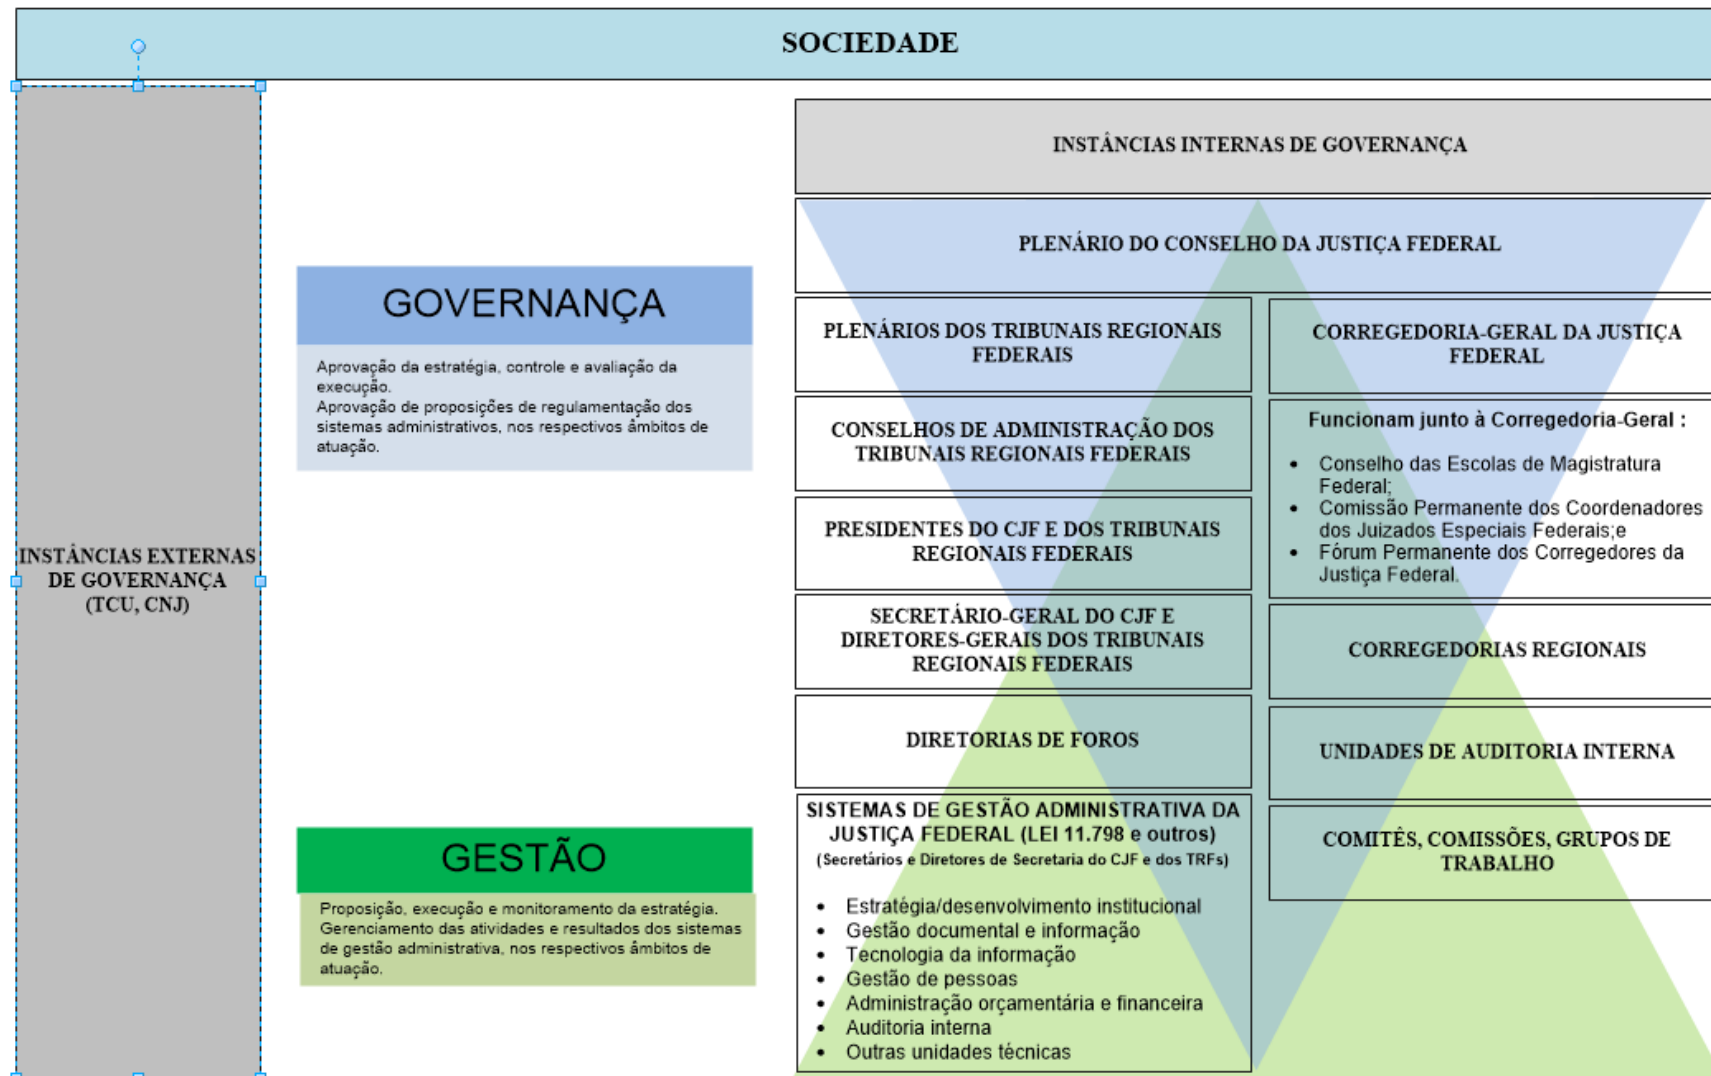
SOCIEDADE

INSTÂNCIAS EXTERNAS DE GOVERNANÇA (TCU, CNJ)

GOVERNANÇA

Aprovação da estratégia, controle e avaliação da execução.
Aprovação de proposições de regulamentação dos sistemas administrativos, nos respectivos âmbitos de atuação.

GESTÃO

Proposição, execução e monitoramento da estratégia.
Gerenciamento das atividades e resultados dos sistemas de gestão administrativa, nos respectivos âmbitos de atuação.

INSTÂNCIAS INTERNAS DE GOVERNANÇA

PLENÁRIO DO CONSELHO DA JUSTIÇA FEDERAL

PLENÁRIOS DOS TRIBUNAIS REGIONAIS FEDERAIS

CORREGEDORIA-GERAL DA JUSTIÇA FEDERAL

CONSELHOS DE ADMINISTRAÇÃO DOS TRIBUNAIS REGIONAIS FEDERAIS

Funcionam junto à Corregedoria-Geral :

- Conselho das Escolas de Magistratura Federal;
- Comissão Permanente dos Coordenadores dos Juizados Especiais Federais;e
- Fórum Permanente dos Corregedores da Justiça Federal.

PRESIDENTES DO CJF E DOS TRIBUNAIS REGIONAIS FEDERAIS

SECRETÁRIO-GERAL DO CJF E DIRETORES-GERAIS DOS TRIBUNAIS REGIONAIS FEDERAIS

CORREGEDORIAS REGIONAIS

DIRETORIAS DE FOROS

UNIDADES DE AUDITORIA INTERNA

SISTEMAS DE GESTÃO ADMINISTRATIVA DA JUSTIÇA FEDERAL (LEI 11.798 e outros)
(Secretários e Diretores de Secretaria do CJF e dos TRFs)

- Estratégia/desenvolvimento institucional
- Gestão documental e informação
- Tecnologia da informação
- Gestão de pessoas
- Administração orçamentária e financeira
- Auditoria interna
- Outras unidades técnicas

COMITÊS, COMISSÕES, GRUPOS DE TRABALHO